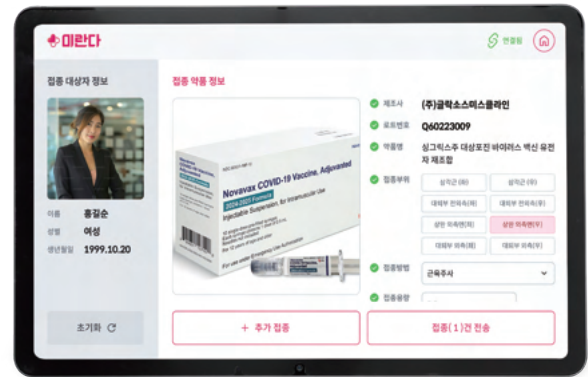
미란다

연결됨

접종 대상자 정보

이름 홍길순
성별 여성
생년월일 1999.10.20

초기화

접종 약품 정보

Novavax COVID-19 Vaccine, Adjuvanted
2024-2025 Formula
Injectable Suspension, for Intramuscular Use
For use under Emergency Use Authorization

제조사 (주)글락소스미스클라인
로트번호 Q60223009
약품명 싱그릭스주 대상포진 바이러스 백신 유전자 재조합
접종부위
삼각근 (좌)
삼각근 (우)
대퇴부 전외측(좌)
대퇴부 전외측(우)
상완 외측부(좌)
상완 외측부(우)
대퇴부 외측(좌)
대퇴부 외측(우)
접종방법 근육주사
접종용량

+ 추가 접종

접종(1)건 전송